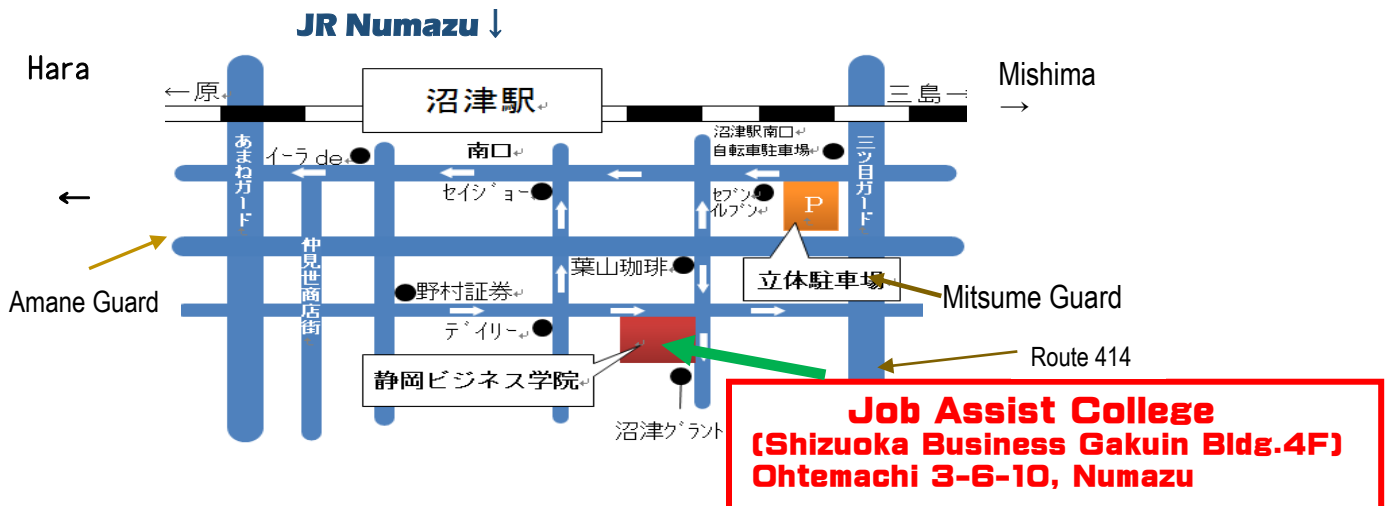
JR Numazu ↓

Hara

←原

沼津駅

三島→

Mishima →

あまねガード

イーラde

南口

沼津駅南口
自転車駐車場

三ツ目ガード

←

セイジョー

セブンイレブン

P

仲見世商店街

葉山珈琲

立体駐車場

Amane Guard

野村証券

Mitsume Guard

デイリー

Route 414

静岡ビジネス学院

沼津グラント

Job Assist College
(Shizuoka Business Gakuin Bldg.4F)
Ohtemachi 3-6-10, Numazu